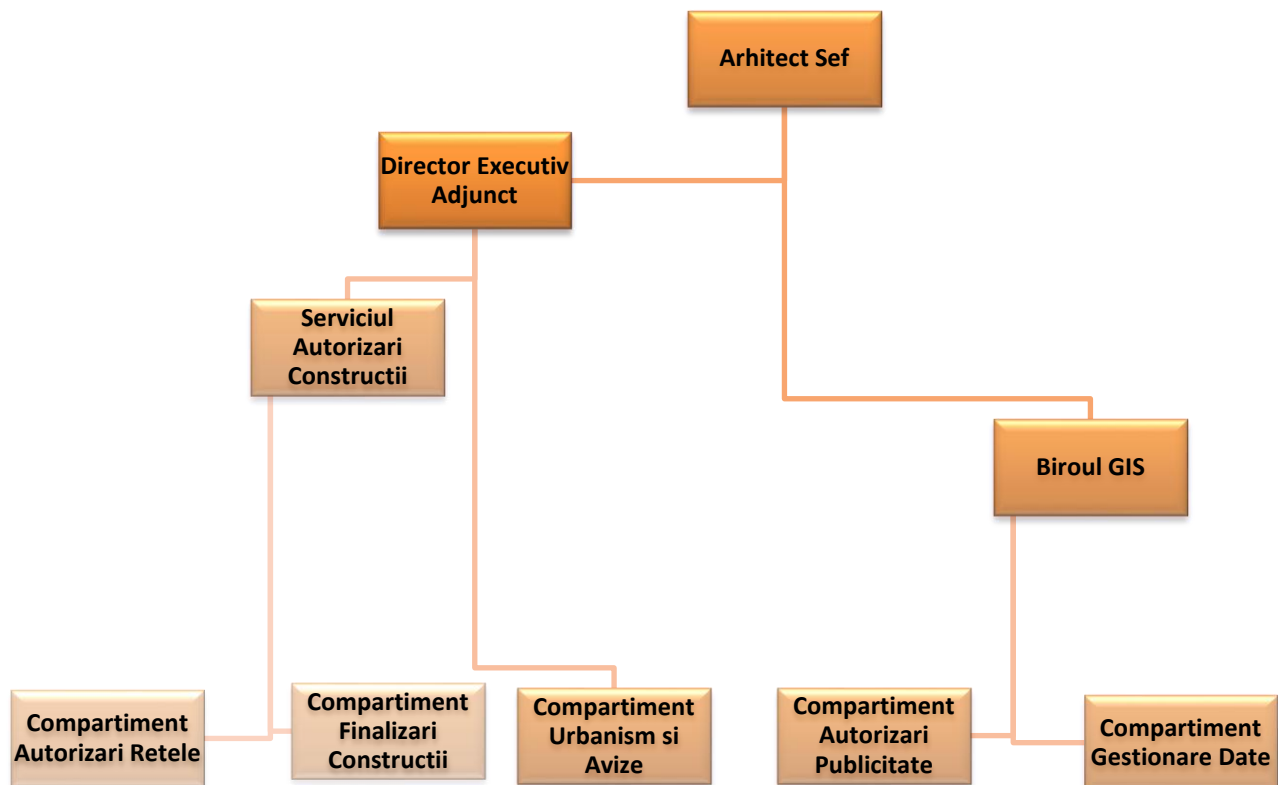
Arhitect Sef

Director Executiv Adjunct

Serviciul Autorizari Constructii

Biroul GIS

Compartiment Autorizari Retele

Compartiment Finalizari Constructii

Compartiment Urbanism si Avize

Compartiment Autorizari Publicitate

Compartiment Gestionare Date